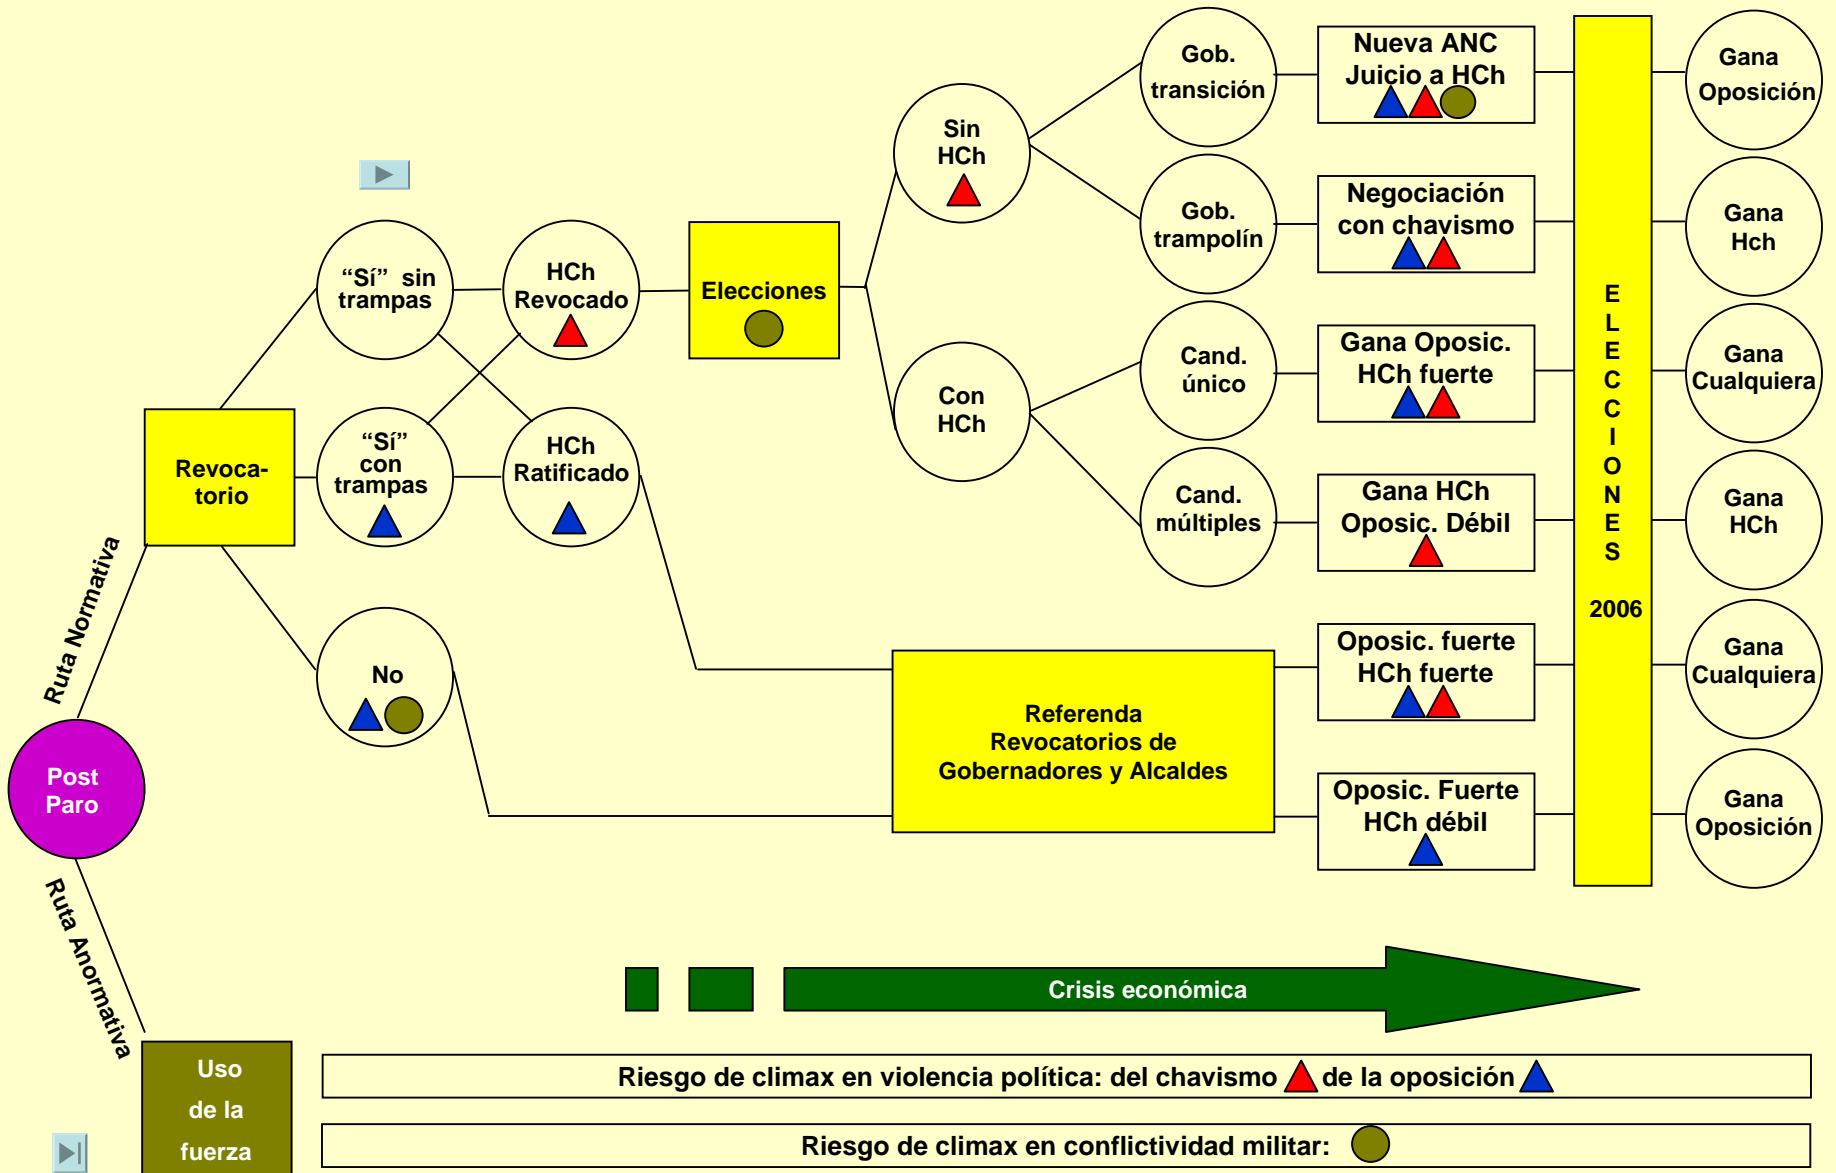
Post Paro

Ruta Normativa

Ruta Anormativa

Revocatorio

"Sí" sin trampas

"Sí" con trampas

No

HCh Revocado

HCh Ratificado

Elecciones

Sin HCh

Con HCh

Gob. transición

Gob. trampolín

Cand. único

Cand. múltiples

Nueva ANC Juicio a HCh

Negociación con chavismo

Gana Oposic. HCh fuerte

Gana HCh Oposic. Débil

Oposic. fuerte HCh fuerte

Oposic. Fuerte HCh débil

Referenda Revocatorios de Gobernadores y Alcaldes

ELECCIONES 2006

Gana Oposición

Gana Hch

Gana Cualquiera

Gana HCh

Gana Cualquiera

Gana Oposición

Uso de la fuerza

Crisis económica

Riesgo de climax en violencia política: del chavismo de la oposición

Riesgo de climax en conflictividad militar: